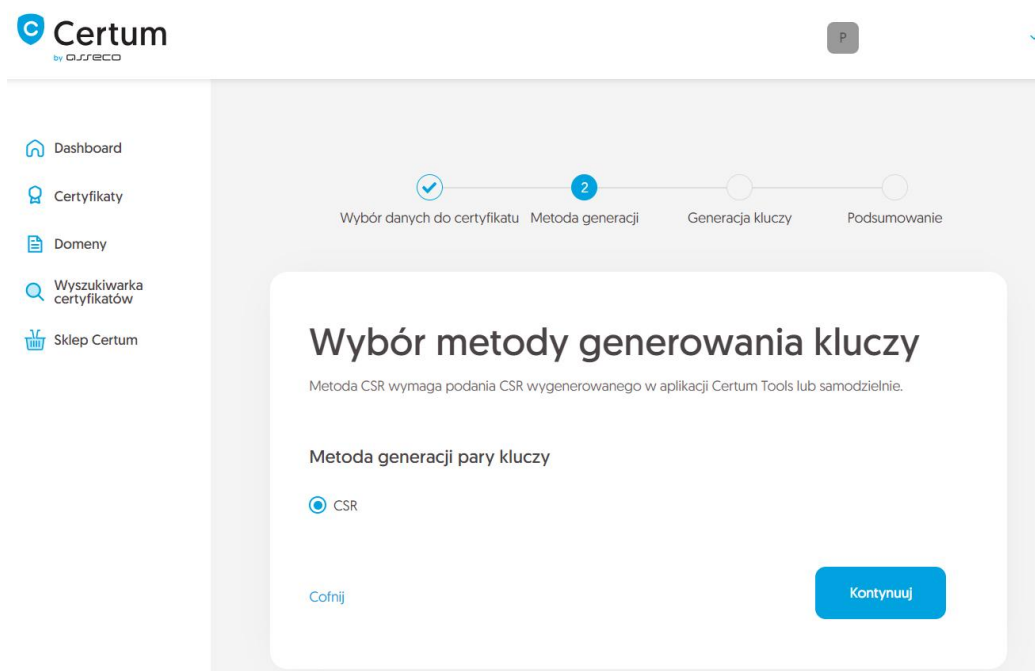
Certum
by asseco

P

Dashboard
Certyfikaty
Domeny
Wyszukiwarka certyfikatów
Sklep Certum

2
Wybór danych do certyfikatu
Metoda generacji
Generacja kluczy
Podsumowanie

Wybór metody generowania kluczy

Metoda CSR wymaga podania CSR wygenerowanego w aplikacji Certum Tools lub samodzielnie.

Metoda generacji pary kluczy

CSR

Cofnij

Kontynuuj